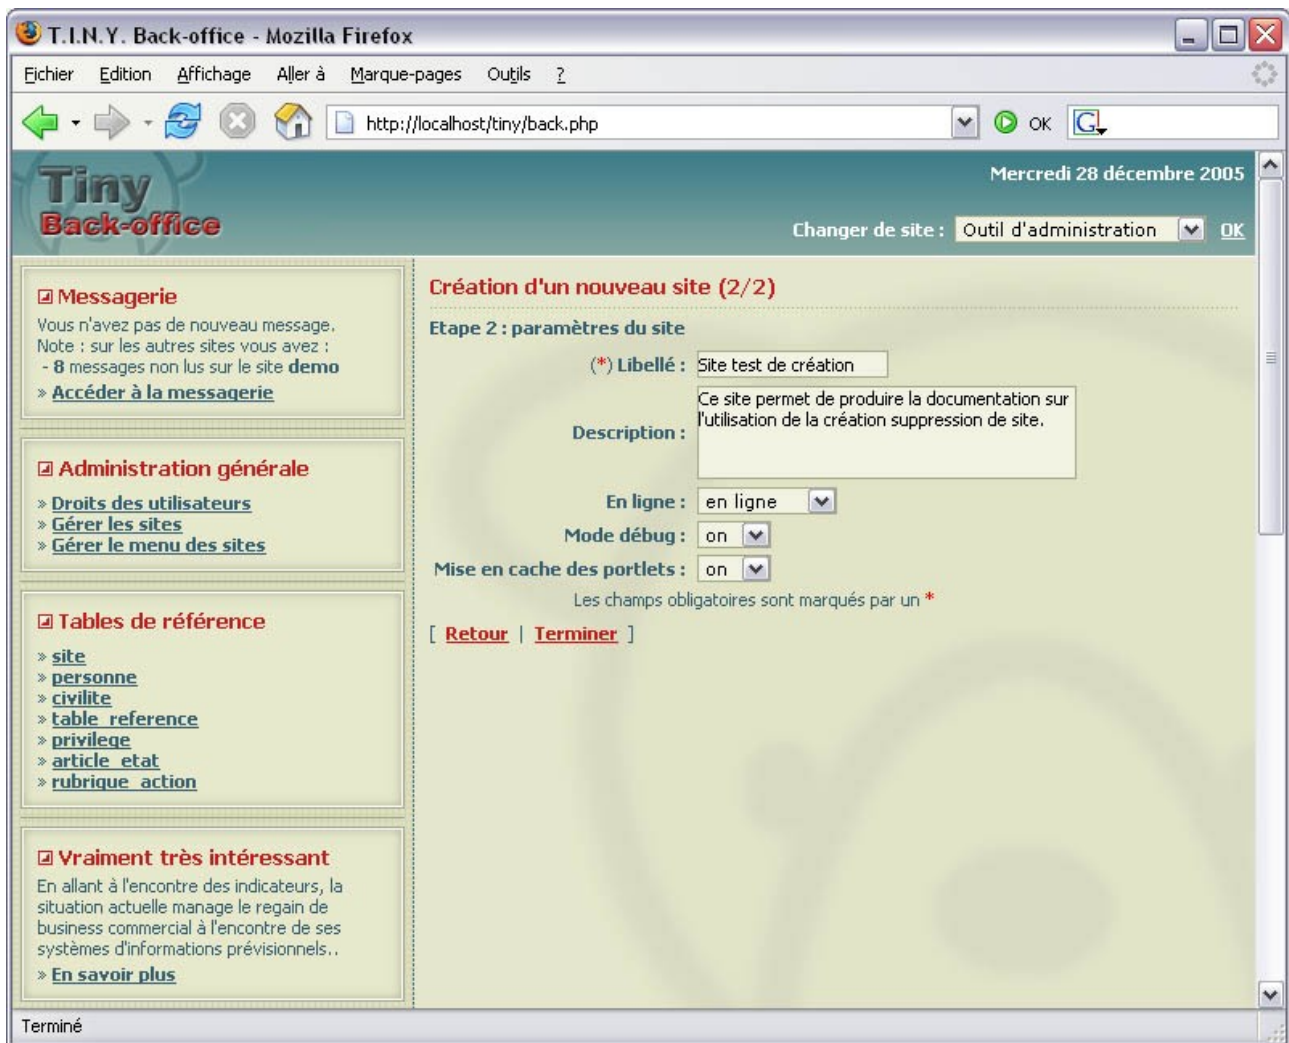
T.I.N.Y. Back-office - Mozilla Firefox

Fichier Edition Affichage Aller à Marque-pages Outils ?

http://localhost/tiny/back.php

OK

Tiny Back-office

Mercredi 28 décembre 2005

Changer de site : Outil d'administration OK

Messagerie

Vous n'avez pas de nouveau message.
Note : sur les autres sites vous avez :
- 8 messages non lus sur le site demo
» Accéder à la messagerie

Administration générale

» Droits des utilisateurs
» Gérer les sites
» Gérer le menu des sites

Tables de référence

» site
» personne
» civilite
» table_reference
» privilege
» article_etat
» rubrique_action

Vraiment très intéressant

En allant à l'encontre des indicateurs, la situation actuelle manage le regain de business commercial à l'encontre de ses systèmes d'informations prévisionnels..
» En savoir plus

Création d'un nouveau site (2/2)

Etape 2 : paramètres du site

(*) Libellé : Site test de création

Description : Ce site permet de produire la documentation sur l'utilisation de la création suppression de site.

En ligne : en ligne

Mode débug : on

Mise en cache des portlets : on

Les champs obligatoires sont marqués par un *

[ Retour | Terminer ]

Terminé